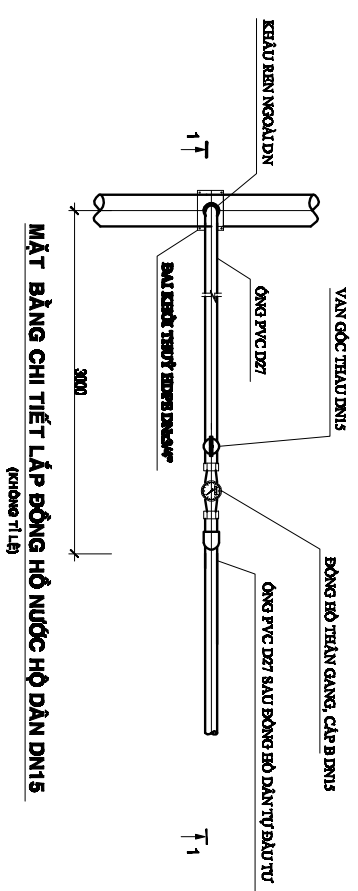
KHÂU REN NGOÀI DN

VAN GÓC THAU DN15

ỐNG PVC D27

ĐAI KHỞI THUỶ HDPE DNx1/2"

ĐỒNG HỒ THÂN GANG, CẤP B DN15

ỐNG PVC D27 SAU ĐỒNG HỒ DÂN TỰ ĐẦU TƯ

3000

1

1

MẶT BẰNG CHI TIẾT LẮP ĐỒNG HỒ NƯỚC HỘ DÂN DN15

(KHÔNG TỈ LỆ)